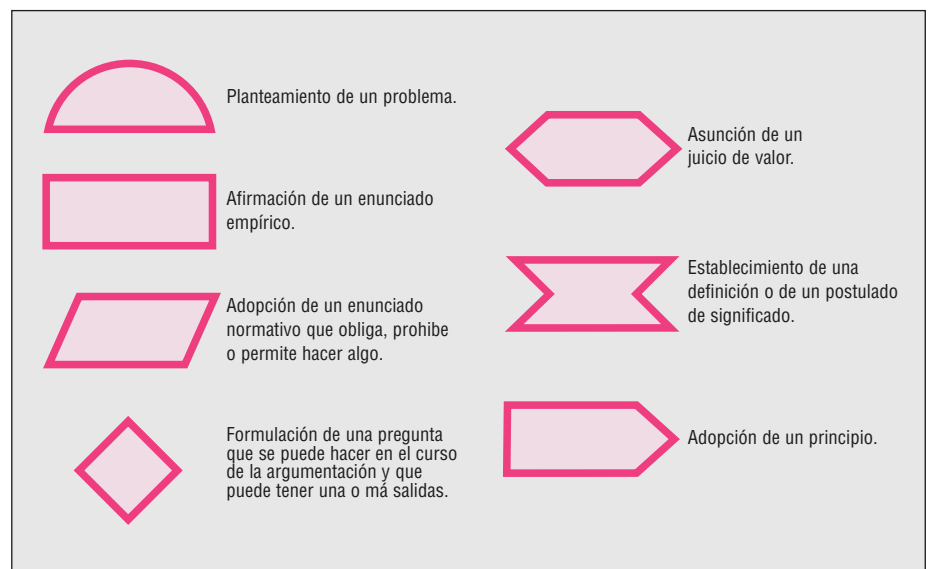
Planteamiento de un problema.

Afirmación de un enunciado empírico.

Adopción de un enunciado normativo que obliga, prohibe o permite hacer algo.

Formulación de una pregunta que se puede hacer en el curso de la argumentación y que puede tener una o má salidas.

Asunción de un juicio de valor.

Establecimiento de una definición o de un postulado de significado.

Adopción de un principio.